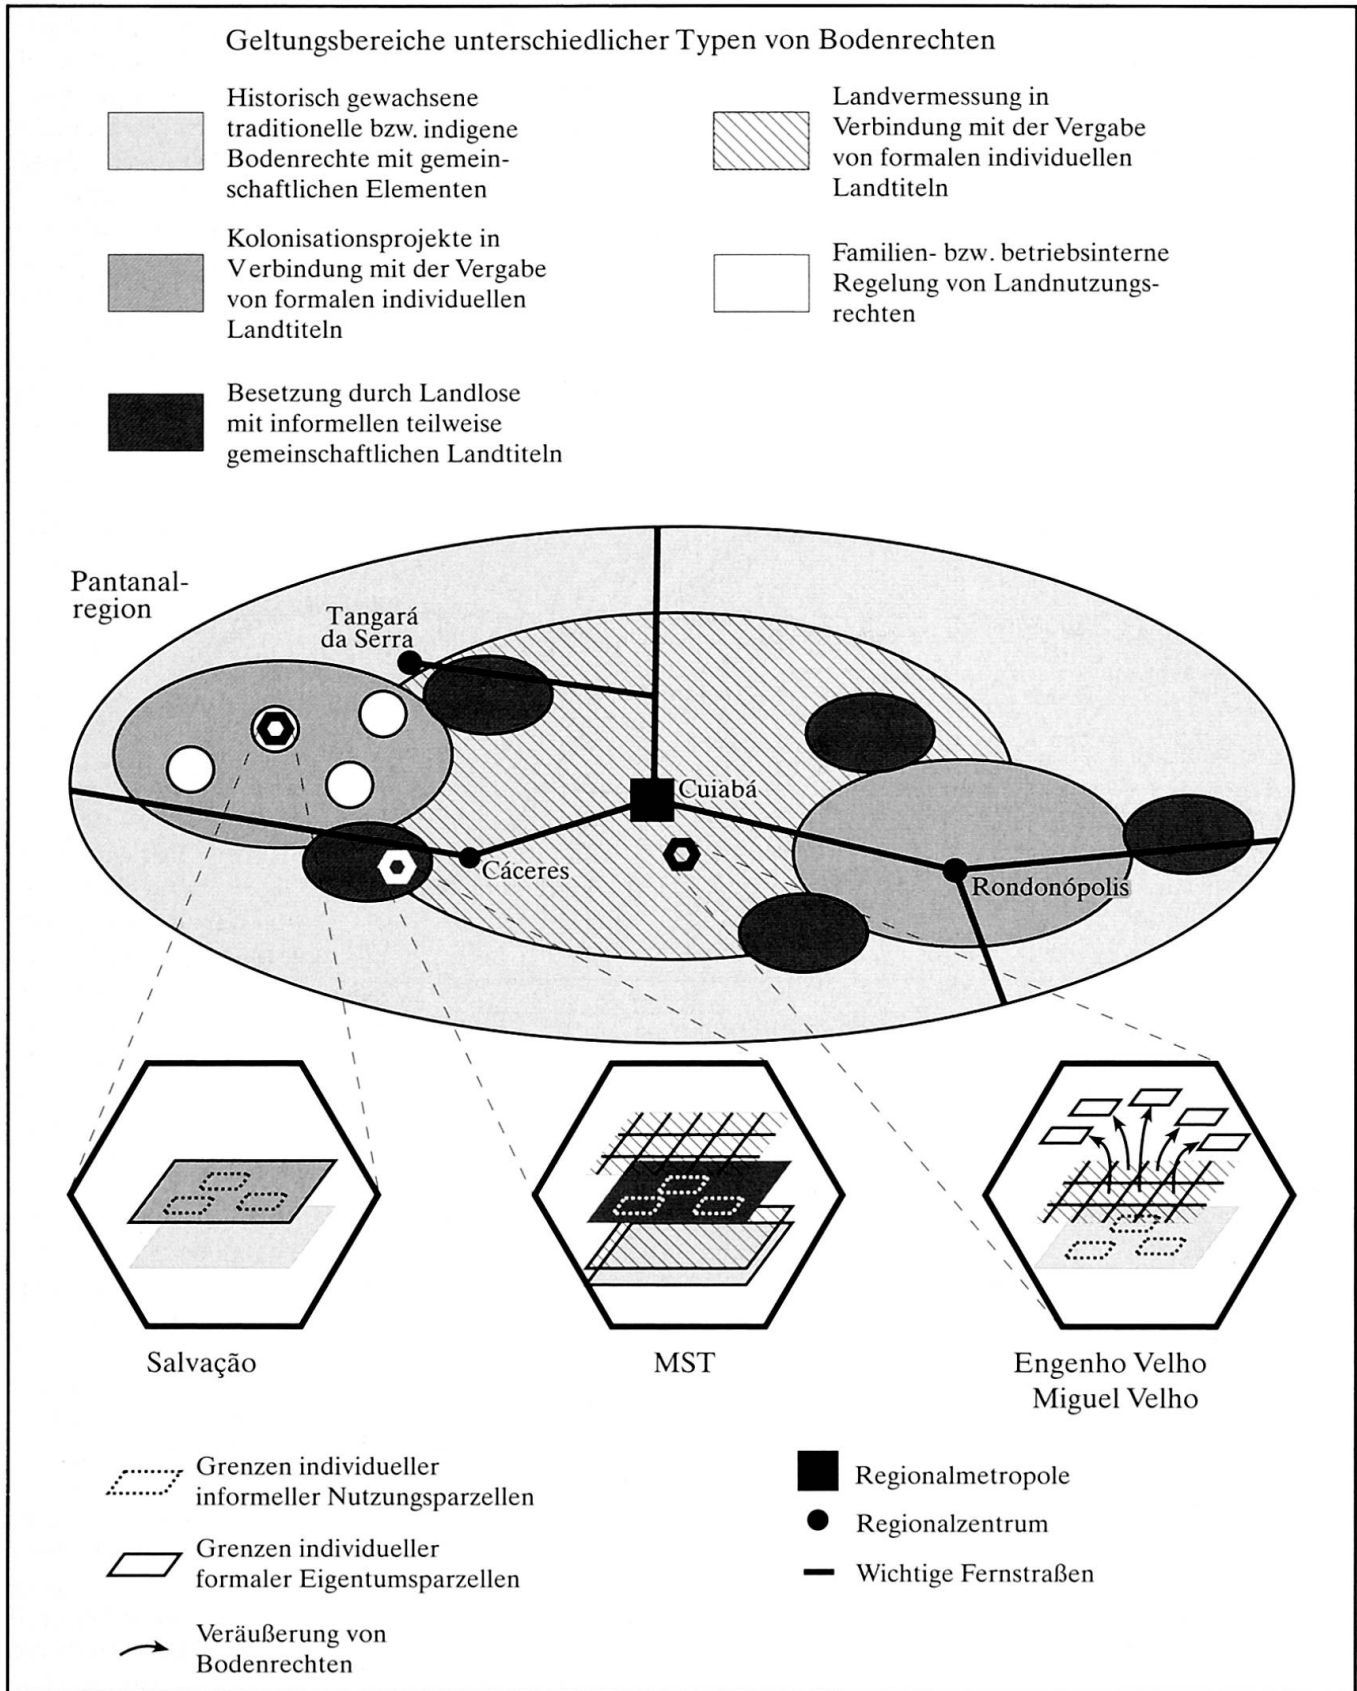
Geltungsbereiche unterschiedlicher Typen von Bodenrechten

Historisch gewachsene traditionelle bzw. indigene Bodenrechte mit gemeinschaftlichen Elementen

Landvermessung in Verbindung mit der Vergabe von formalen individuellen Landtiteln

Kolonisationsprojekte in Verbindung mit der Vergabe von formalen individuellen Landtiteln

Familien- bzw. betriebsinterne Regelung von Landnutzungsrechten

Besetzung durch Landlose mit informellen teilweise gemeinschaftlichen Landtiteln

Pantanalregion

Tangará da Serra

Cuiabá

Cáceres

Rondonópolis

Salvação

MST

Engenho Velho Miguel Velho

Grenzen individueller informeller Nutzungsparzellen

Grenzen individueller formaler Eigentumsparzellen

Veräußerung von Bodenrechten

Regionalmetropole

Regionalzentrum

Wichtige Fernstraßen